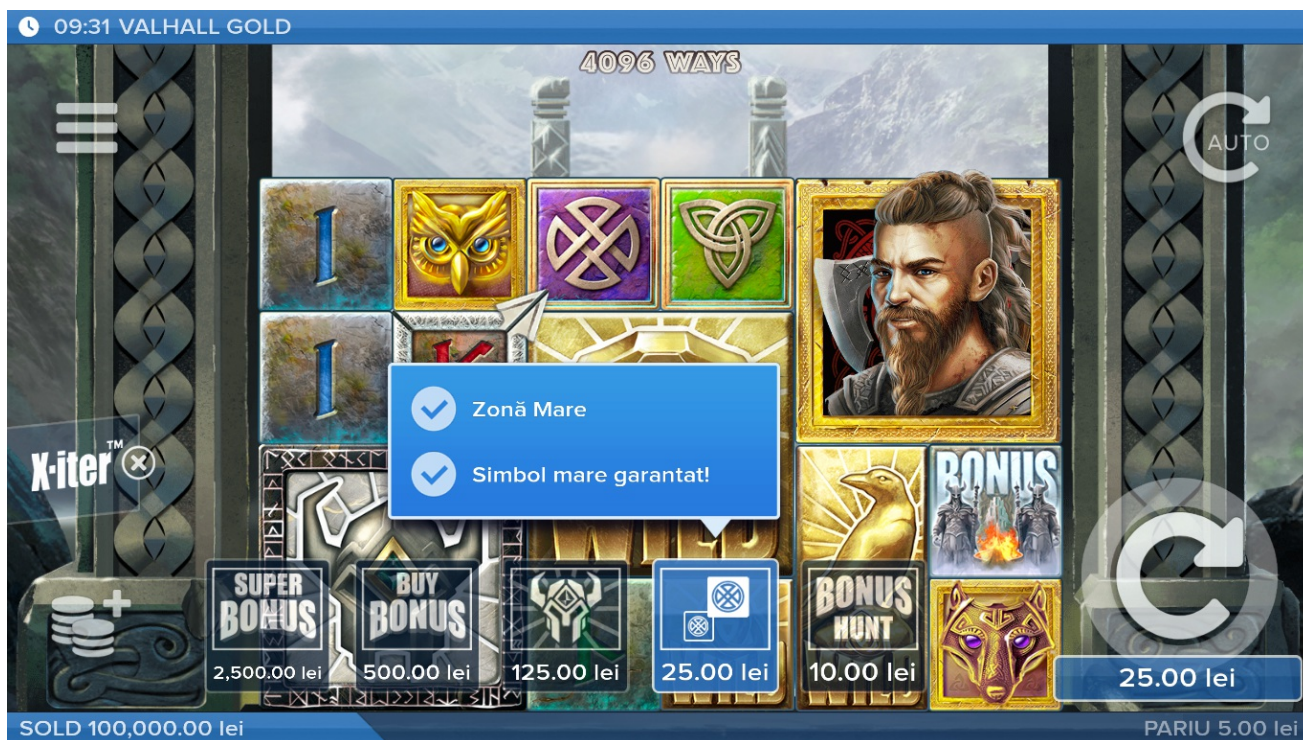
09:31 VALHALL GOLD

4096 WAYS

AUTO

X-iter™

Zonă Mare

Simbol mare garantat!

BONUS

SUPER BONUS
2,500.00 lei

BUY BONUS
500.00 lei

125.00 lei

25.00 lei

BONUS HUNT
10.00 lei

25.00 lei

SOLD 100,000.00 lei

PARIU 5.00 lei